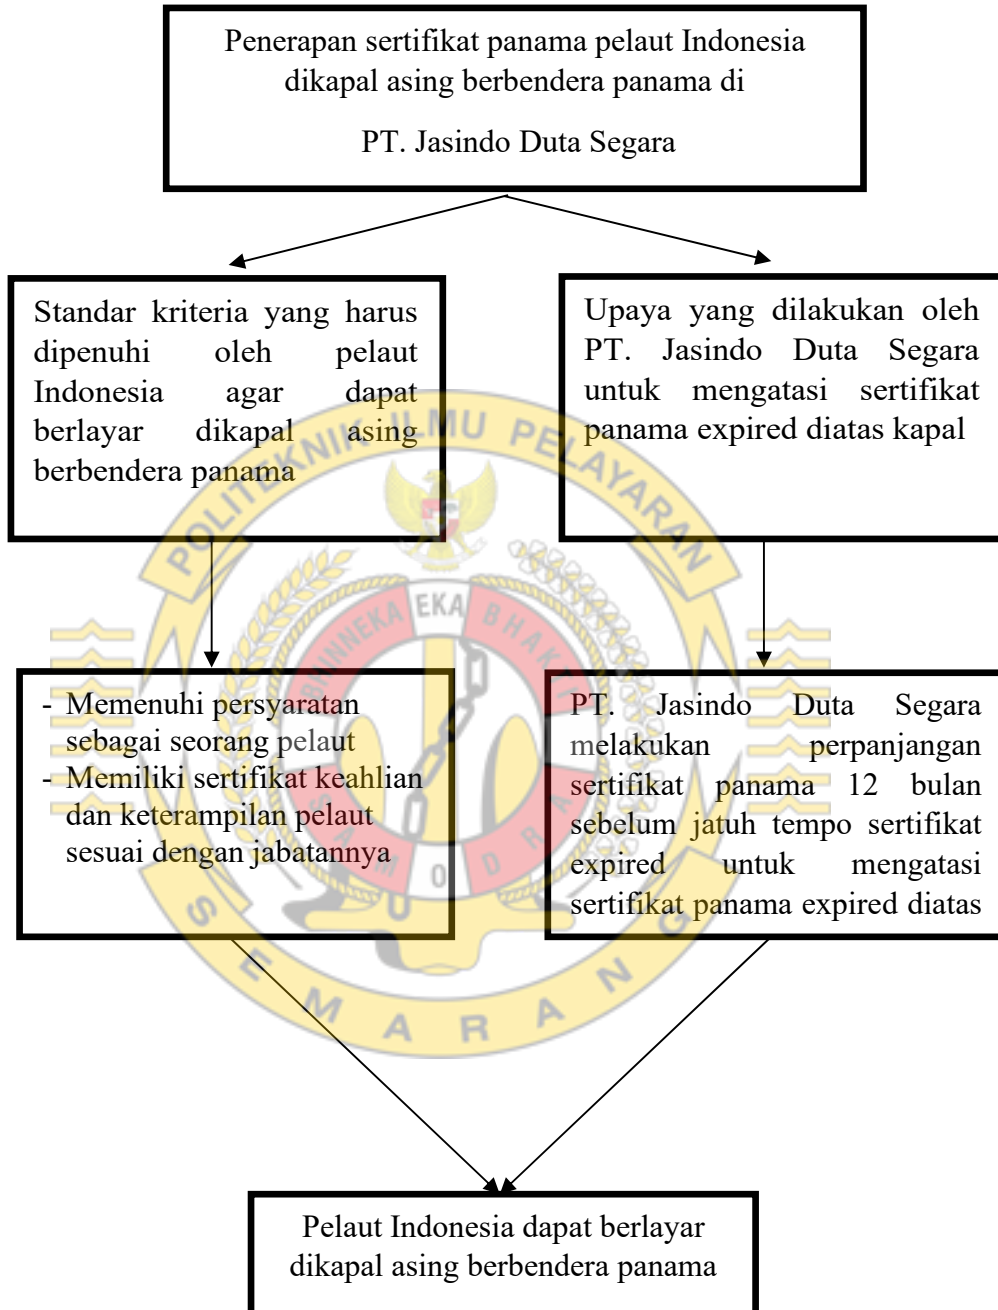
Penerapan sertifikat panama pelaut Indonesia dikapal asing berbendera panama di

PT. Jasindo Duta Segara

Standar kriteria yang harus dipenuhi oleh pelaut Indonesia agar dapat berlayar dikapal asing berbendera panama

Upaya yang dilakukan oleh PT. Jasindo Duta Segara untuk mengatasi sertifikat panama expired diatas kapal

- Memenuhi persyaratan sebagai seorang pelaut
- Memiliki sertifikat keahlian dan keterampilan pelaut sesuai dengan jabatannya

PT. Jasindo Duta Segara melakukan perpanjangan sertifikat panama 12 bulan sebelum jatuh tempo sertifikat expired untuk mengatasi sertifikat panama expired diatas

Pelaut Indonesia dapat berlayar dikapal asing berbendera panama

POLITEKNIK ILMU PELAYARAN
SEMARANG
BHINNEKA EKA BHAKTI